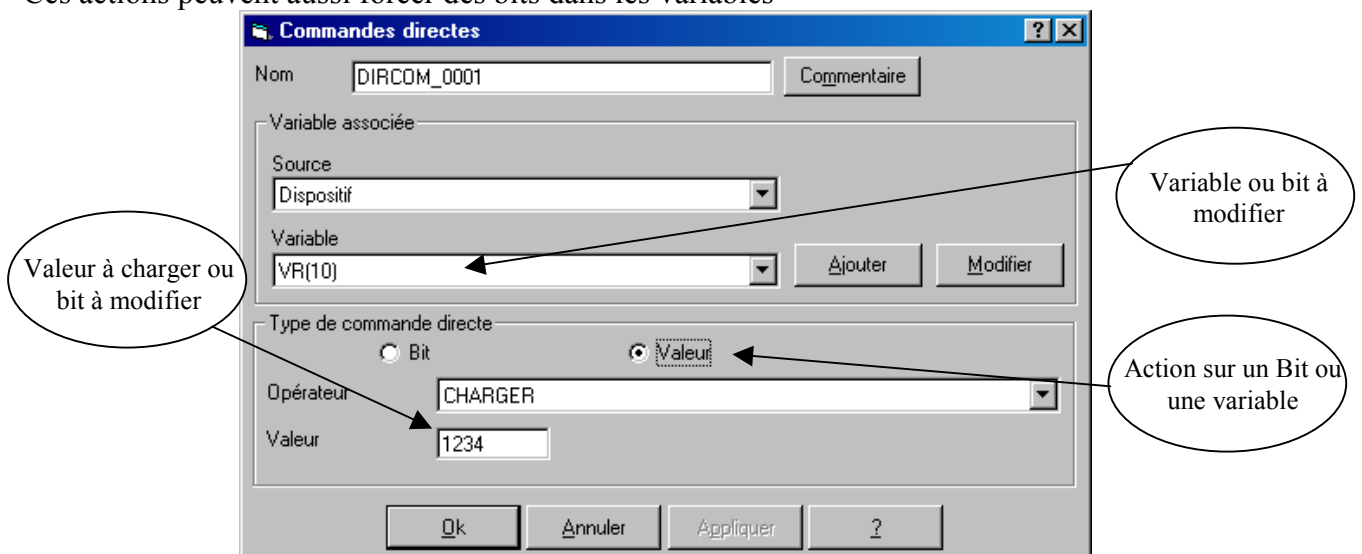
Ces actions peuvent aussi forcer des bits dans les variables

Commandes directes

Nom DIRCOM_0001 Commentaire

Variable associée

Source

Dispositif

Variable

VR(10)

Ajouter Modifier

Variable ou bit à modifier

Valeur à charger ou bit à modifier

Type de commande directe

Bit Valeur

Opérateur CHARGER

Valeur 1234

Action sur un Bit ou une variable

Ok Annuler Appliquer ?